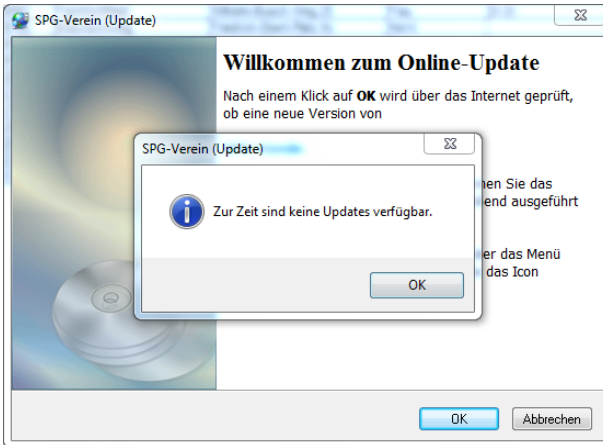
SPG-Verein (Update)

Willkommen zum Online-Update

Nach einem Klick auf **OK** wird über das Internet geprüft, ob eine neue Version von

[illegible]hen Sie das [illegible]end ausgeführt

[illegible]er das Menü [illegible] das Icon

SPG-Verein (Update)

Zur Zeit sind keine Updates verfügbar.

OK

OK

Abbrechen